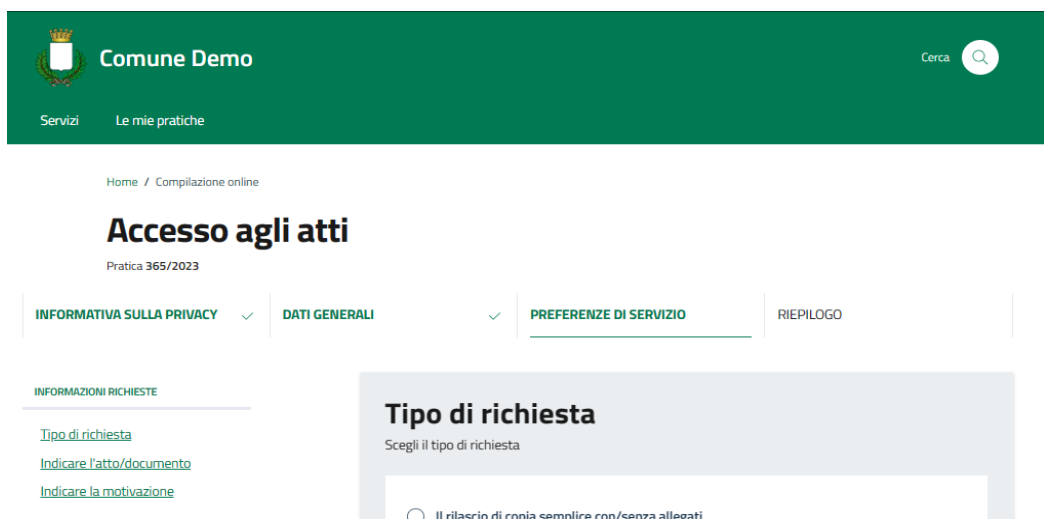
Comune Demo

Cerca

Servizi Le mie pratiche

Home / Compilazione online

Accesso agli atti

Pratica 365/2023

INFORMATIVA SULLA PRIVACY DATI GENERALI PREFERENZE DI SERVIZIO RIEPILOGO

INFORMAZIONI RICHIESTE

Tipo di richiesta
Indicare l'atto/documento
Indicare la motivazione

Tipo di richiesta

Scegli il tipo di richiesta

Il rilascio di copia semplice con/senza allegati